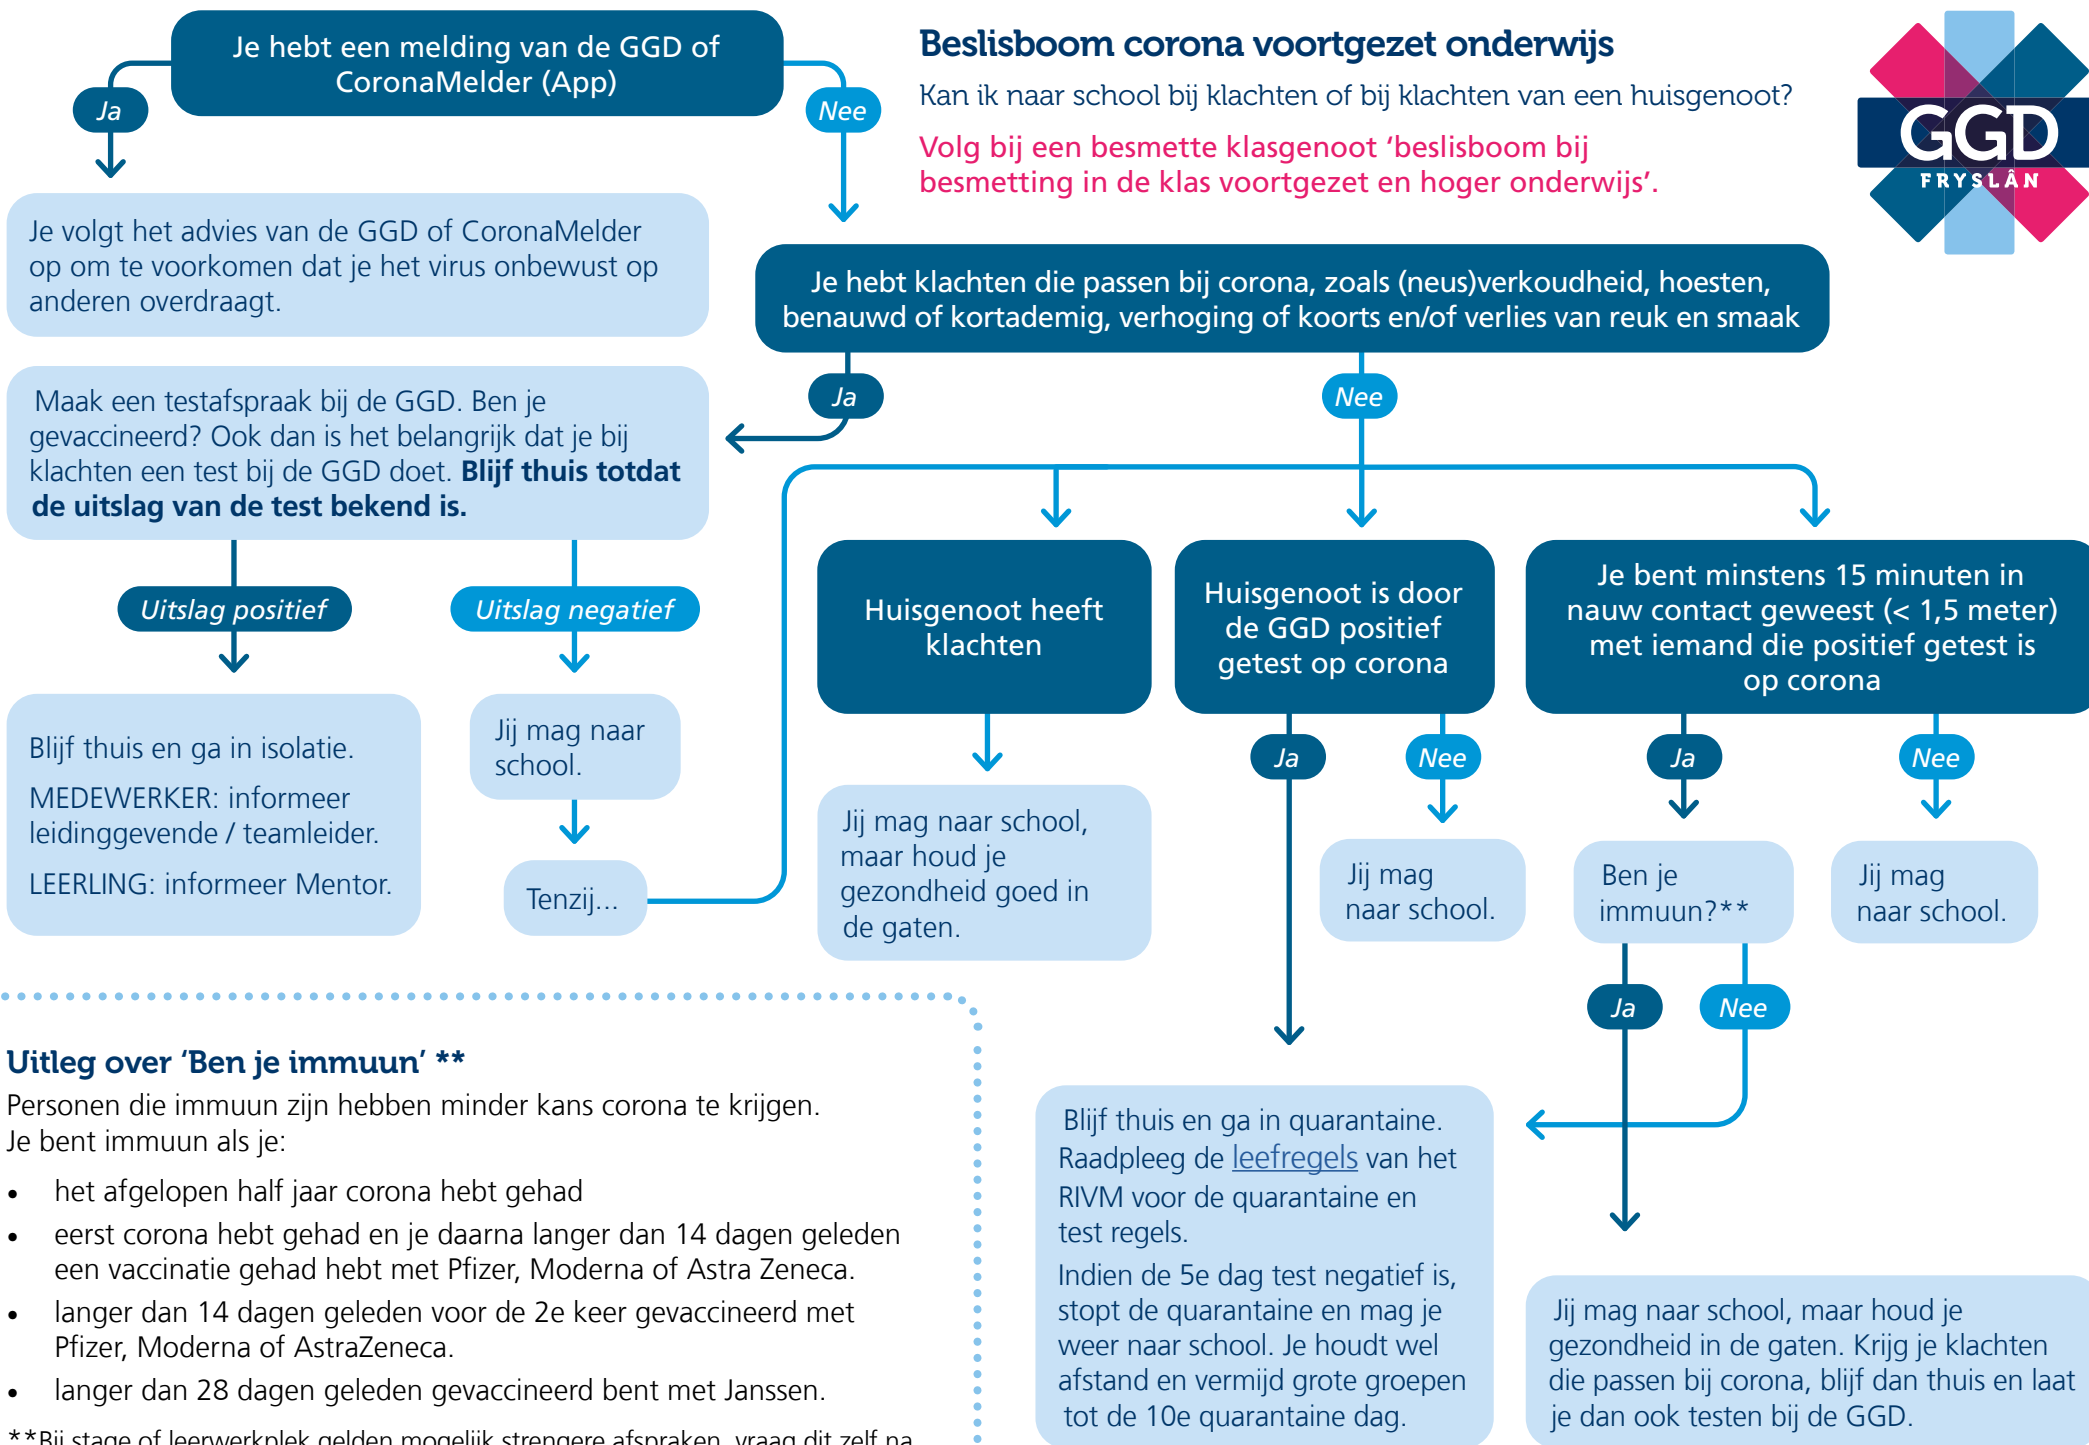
Je hebt een melding van de GGD of CoronaMelder (App)

Ja

Nee

Beslisboom corona voortgezet onderwijs

Kan ik naar school bij klachten of bij klachten van een huisgenoot?

Volg bij een besmette klasgenoot 'beslisboom bij besmetting in de klas voortgezet en hoger onderwijs'.

GGD FRYSLÂN

Je volgt het advies van de GGD of CoronaMelder op om te voorkomen dat je het virus onbewust op anderen overdraagt.

Je hebt klachten die passen bij corona, zoals (neus)verkoudheid, hoesten, benauwd of kortademig, verhoging of koorts en/of verlies van reuk en smaak

Ja

Nee

Maak een testafspraak bij de GGD. Ben je gevaccineerd? Ook dan is het belangrijk dat je bij klachten een test bij de GGD doet. **Blijf thuis totdat de uitslag van de test bekend is.**

Uitslag positief

Uitslag negatief

Huisgenoot heeft klachten

Huisgenoot is door de GGD positief getest op corona

Je bent minstens 15 minuten in nauw contact geweest (< 1,5 meter) met iemand die positief getest is op corona

Blijf thuis en ga in isolatie.

MEDEWERKER: informeer leidinggevende / teamleider.

LEERLING: informeer Mentor.

Jij mag naar school.

Tenzij...

Jij mag naar school, maar houd je gezondheid goed in de gaten.

Ja

Nee

Ja

Nee

Jij mag naar school.

Ben je immuun?**

Jij mag naar school.

Ja

Nee

Uitleg over 'Ben je immuun' **

Personen die immuun zijn hebben minder kans corona te krijgen.
Je bent immuun als je:

- het afgelopen half jaar corona hebt gehad
- eerst corona hebt gehad en je daarna langer dan 14 dagen geleden een vaccinatie gehad hebt met Pfizer, Moderna of Astra Zeneca.
- langer dan 14 dagen geleden voor de 2e keer gevaccineerd met Pfizer, Moderna of AstraZeneca.
- langer dan 28 dagen geleden gevaccineerd bent met Janssen.

**Bij stage of leerwerkplek gelden mogelijk strengere afspraken, vraag dit zelf na

Blijf thuis en ga in quarantaine. Raadpleeg de leefregels van het RIVM voor de quarantaine en test regels.

Indien de 5e dag test negatief is, stopt de quarantaine en mag je weer naar school. Je houdt wel afstand en vermijd grote groepen tot de 10e quarantaine dag.

Jij mag naar school, maar houd je gezondheid in de gaten. Krijg je klachten die passen bij corona, blijf dan thuis en laat je dan ook testen bij de GGD.